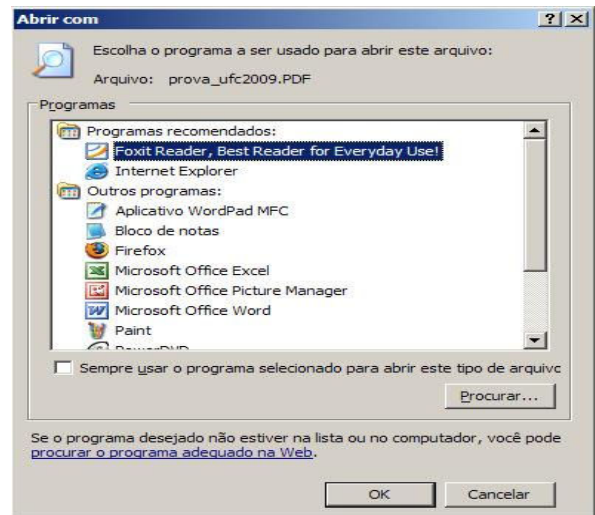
Abrir com

?  X

Escolha o programa a ser usado para abrir este arquivo:

Arquivo: prova_ufc2009.PDF

Programas

Programas recomendados:
Foxit Reader, Best Reader for Everyday Use!
Internet Explorer
Outros programas:
Aplicativo WordPad MFC
Bloco de notas
Firefox
Microsoft Office Excel
Microsoft Office Picture Manager
Microsoft Office Word
Paint
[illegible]

Sempre usar o programa selecionado para abrir este tipo de arquivc

Procurar...

Se o programa desejado não estiver na lista ou no computador, você pode procurar o programa adequado na Web.

OK

Cancelar